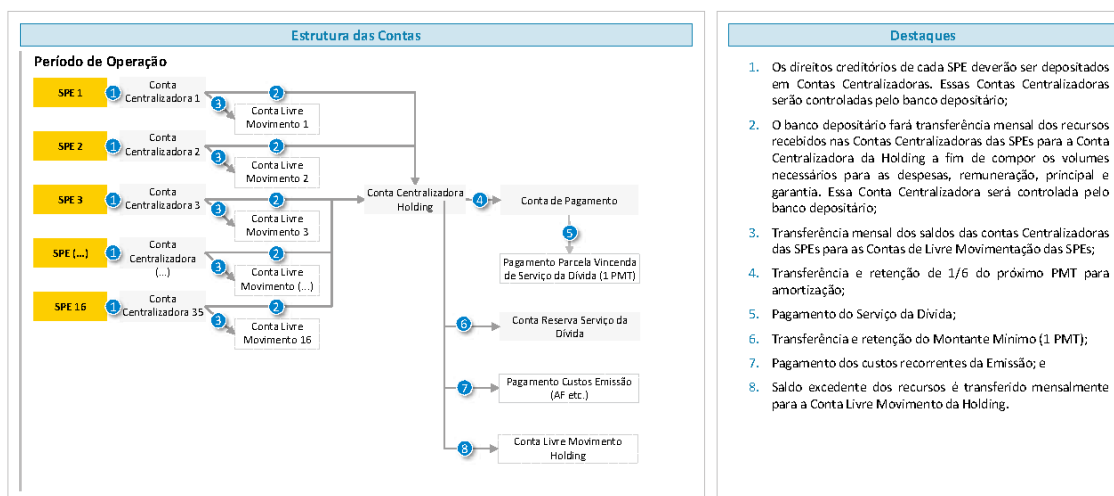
Estrutura das Contas

Período de Operação

SPE 1
1
Conta Centralizadora 1
2
3
Conta Livre Movimento 1

SPE 2
1
Conta Centralizadora 2
2
3
Conta Livre Movimento 2

SPE 3
1
Conta Centralizadora 3
2
3
Conta Livre Movimento 3

SPE (...)
1
Conta Centralizadora (...)
2
3
Conta Livre Movimento (...)

SPE 16
1
Conta Centralizadora 35
2
3
Conta Livre Movimento 16

Conta Centralizadora Holding
4
Conta de Pagamento
5
Pagamento Parcela Vincenda de Serviço da Dívida (1 PMT)
6
Conta Reserva Serviço da Dívida
7
Pagamento Custos Emissão (AF etc.)
8
Conta Livre Movimento Holding

Destaques

1. Os direitos creditórios de cada SPE deverão ser depositados em Contas Centralizadoras. Essas Contas Centralizadoras serão controladas pelo banco depositário;

2. O banco depositário fará transferência mensal dos recursos recebidos nas Contas Centralizadoras das SPEs para a Conta Centralizadora da Holding a fim de compor os volumes necessários para as despesas, remuneração, principal e garantia. Essa Conta Centralizadora será controlada pelo banco depositário;

3. Transferência mensal dos saldos das contas Centralizadoras das SPEs para as Contas de Livre Movimentação das SPEs;

4. Transferência e retenção de 1/6 do próximo PMT para amortização;

5. Pagamento do Serviço da Dívida;

6. Transferência e retenção do Montante Mínimo (1 PMT);

7. Pagamento dos custos recorrentes da Emissão; e

8. Saldo excedente dos recursos é transferido mensalmente para a Conta Livre Movimento da Holding.